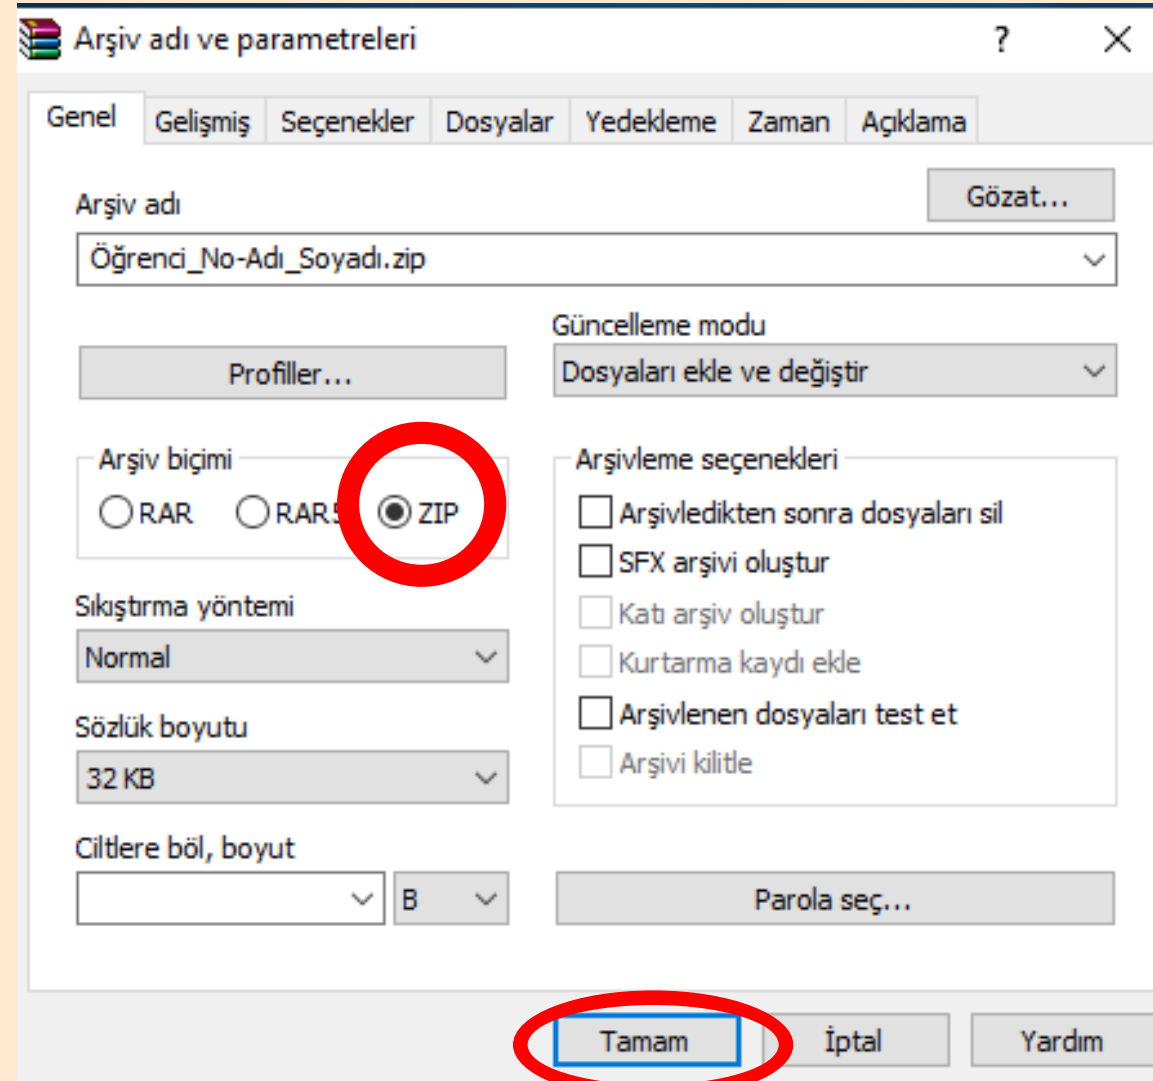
Arşiv adı ve parametreleri
?
Genel
Gelişmiş
Seçenekler
Dosyalar
Yedekleme
Zaman
Açıklama

Arşiv adı
Gözat...
Öğrenci_No-Adı_Soyadı.zip

Güncelleme modu
Profiller...
Dosyaları ekle ve değiştir

Arşiv biçimi
RAR
RAR5
ZIP

Arşivleme seçenekleri
Arşivledikten sonra dosyaları sil
SFX arşivi oluştur
Katı arşiv oluştur
Kurtarma kaydı ekle
Arşivlenen dosyaları test et
Arşivi kilitle

Sıkıştırma yöntemi
Normal

Sözlük boyutu
32 KB

Ciltlere böl, boyut
B
Parola seç...

Tamam
İptal
Yardım